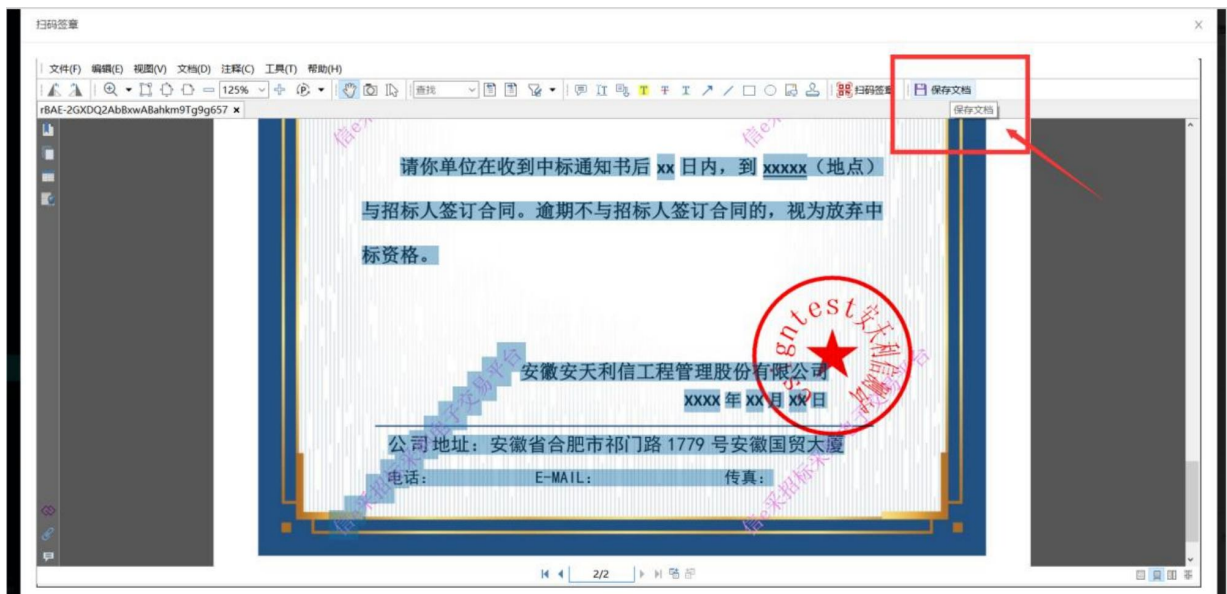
扫码签章

文件(F) 编辑(E) 视图(V) 文档(D) 注释(C) 工具(T) 帮助(H)

125%

查找

扫码签章

保存文档

保存文档

rBAE-2GXDQ2AbBxwABahkm9Tg9g657 ×

请你单位在收到中标通知书后 xx 日内，到 xxxxx（地点）与招标人签订合同。逾期不与招标人签订合同的，视为放弃中标资格。

安徽安天利信工程管理股份有限公司

XXXX 年 XX 月 XX 日

gntest安天利信

公司地址：安徽省合肥市祁门路 1779 号安徽国贸大厦

电话： E-MAIL： 传真：

信e采招标采购电子交易平台

2/2